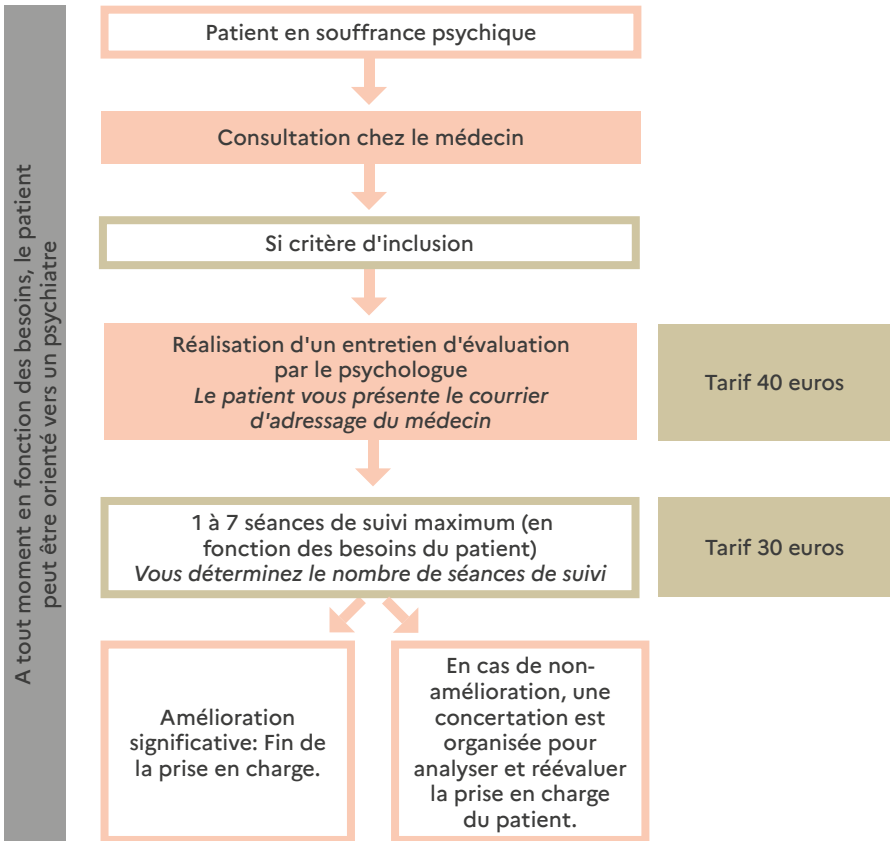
A tout moment en fonction des besoins, le patient peut être orienté vers un psychiatre

Patient en souffrance psychique

Consultation chez le médecin

Si critère d'inclusion

Réalisation d'un entretien d'évaluation par le psychologue
*Le patient vous présente le courrier d'adressage du médecin*

Tarif 40 euros

1 à 7 séances de suivi maximum (en fonction des besoins du patient)
*Vous déterminez le nombre de séances de suivi*

Tarif 30 euros

Amélioration significative: Fin de la prise en charge.

En cas de non-amélioration, une concertation est organisée pour analyser et réévaluer la prise en charge du patient.